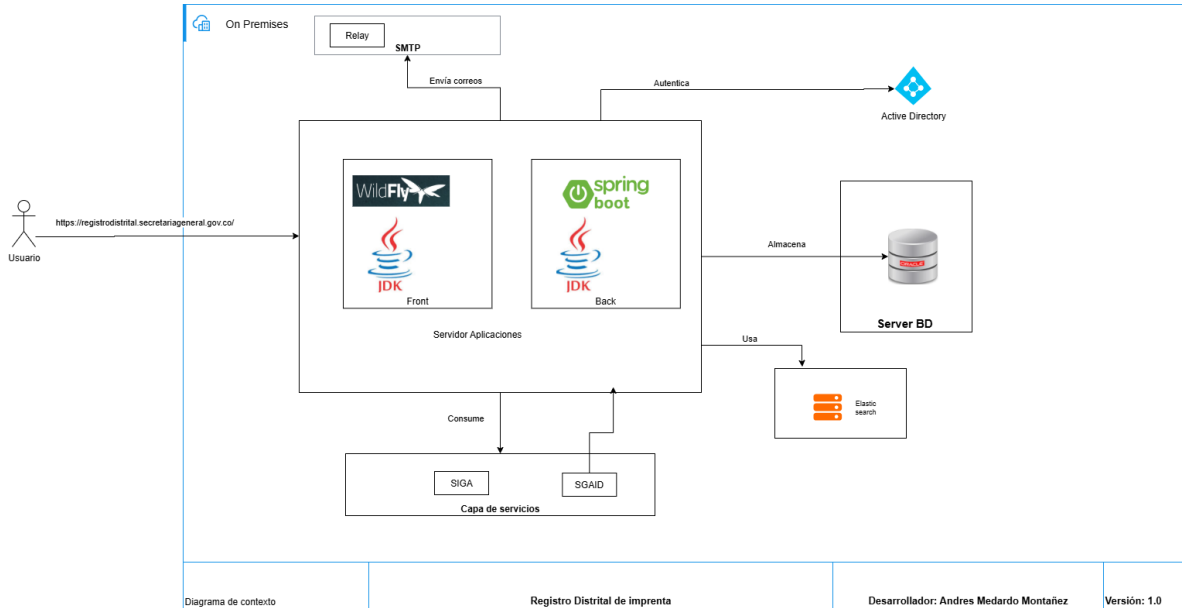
On Premises

Relay

SMTP

Envía correos

Autentica

Active Directory

WildFly

JDK

Front

spring boot

JDK

Back

Servidor Aplicaciones

Usuario

https://registrodistrital.secretariageneral.gov.co/

Almacena

ORACLE

Server BD

Usa

Elastic search

Consume

SIGA

SGAID

Capa de servicios

| Diagrama de contexto | Registro Distrital de imprenta | Desarrollador: Andres Medardo Montañez | Versión: 1.0 |
|---|---|---|---|